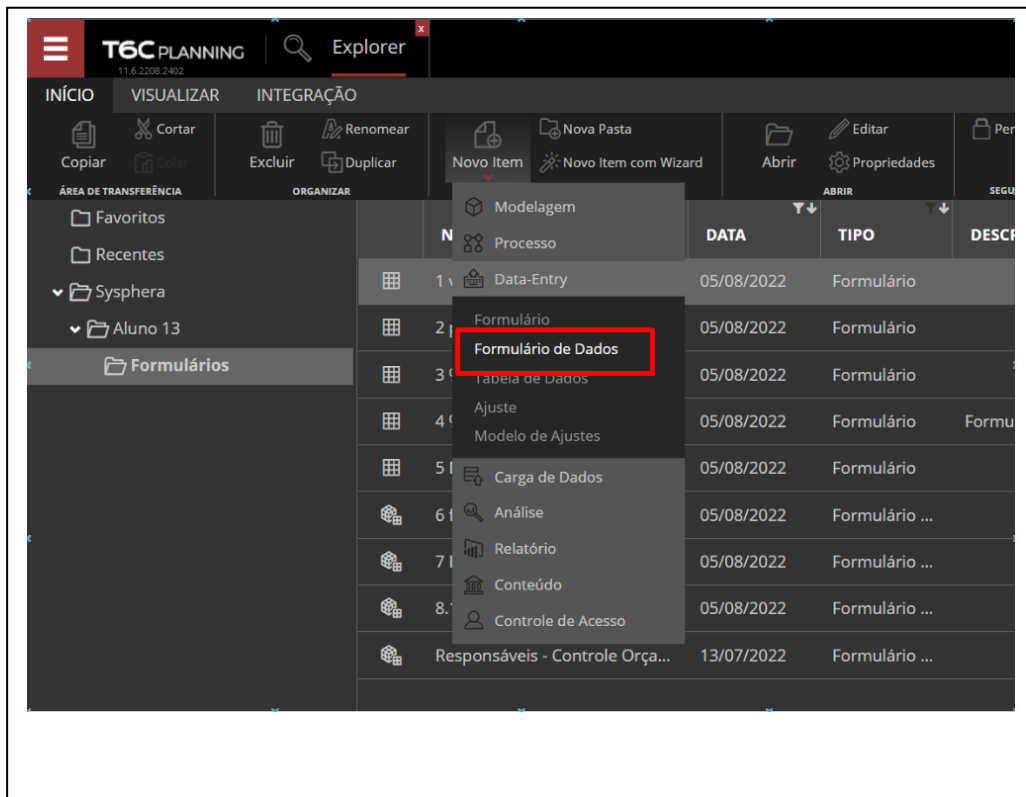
T6C PLANNING
11.6.2208.2402
Explorer

INÍCIO VISUALIZAR INTEGRAÇÃO

Copiar
Cortar
Colar
ÁREA DE TRANSFERÊNCIA

Excluir
Renomear
Duplicar
ORGANIZAR

Novo Item
Nova Pasta
Novo Item com Wizard

Abrir
Editar
Propriedades
ABRIR

Per
SEGU

Favoritos
Recentes
Sysphera
Aluno 13
Formulários

Modelagem
Processo
Data-Entry
Formulário
Formulário de Dados
Tabela de Dados
Ajuste
Modelo de Ajustes
Carga de Dados
Análise
Relatório
Conteúdo
Controle de Acesso

| | N | DATA | TIPO | DESC |
|---|---|---|---|---|
| | 1 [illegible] | 05/08/2022 | Formulário | |
| | 2 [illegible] | 05/08/2022 | Formulário | |
| | 3 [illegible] | 05/08/2022 | Formulário | |
| | 4 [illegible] | 05/08/2022 | Formulário | Formu |
| | 5 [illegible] | 05/08/2022 | Formulário | |
| | 6 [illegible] | 05/08/2022 | Formulário ... | |
| | 7 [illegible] | 05/08/2022 | Formulário ... | |
| | 8.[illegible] | 05/08/2022 | Formulário ... | |
| | Responsáveis - Controle Orça... | 13/07/2022 | Formulário ... | |